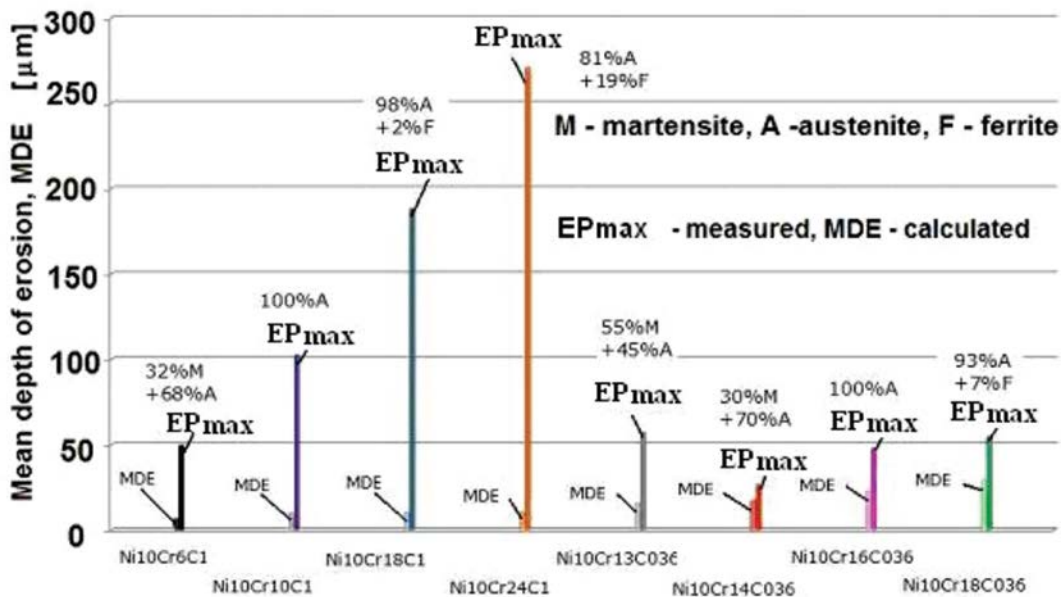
Mean depth of erosion, MDE [μm]

300
250
200
150
100
50
0

EPmax
81%A
+19%F

98%A
+2%F

M - martensite, A -austenite, F - ferrite

EPmax

EPmax - measured, MDE - calculated

100%A
EPmax

32%M
+68%A
EPmax

55%M
+45%A
EPmax

30%M
+70%A
EPmax

100%A
EPmax

93%A
+7%F
EPmax

MDE
MDE
MDE
MDE
MDE
MDE
MDE
MDE

Ni10Cr6C1
Ni10Cr10C1
Ni10Cr18C1
Ni10Cr24C1
Ni10Cr13C036
Ni10Cr14C036
Ni10Cr16C036
Ni10Cr18C036